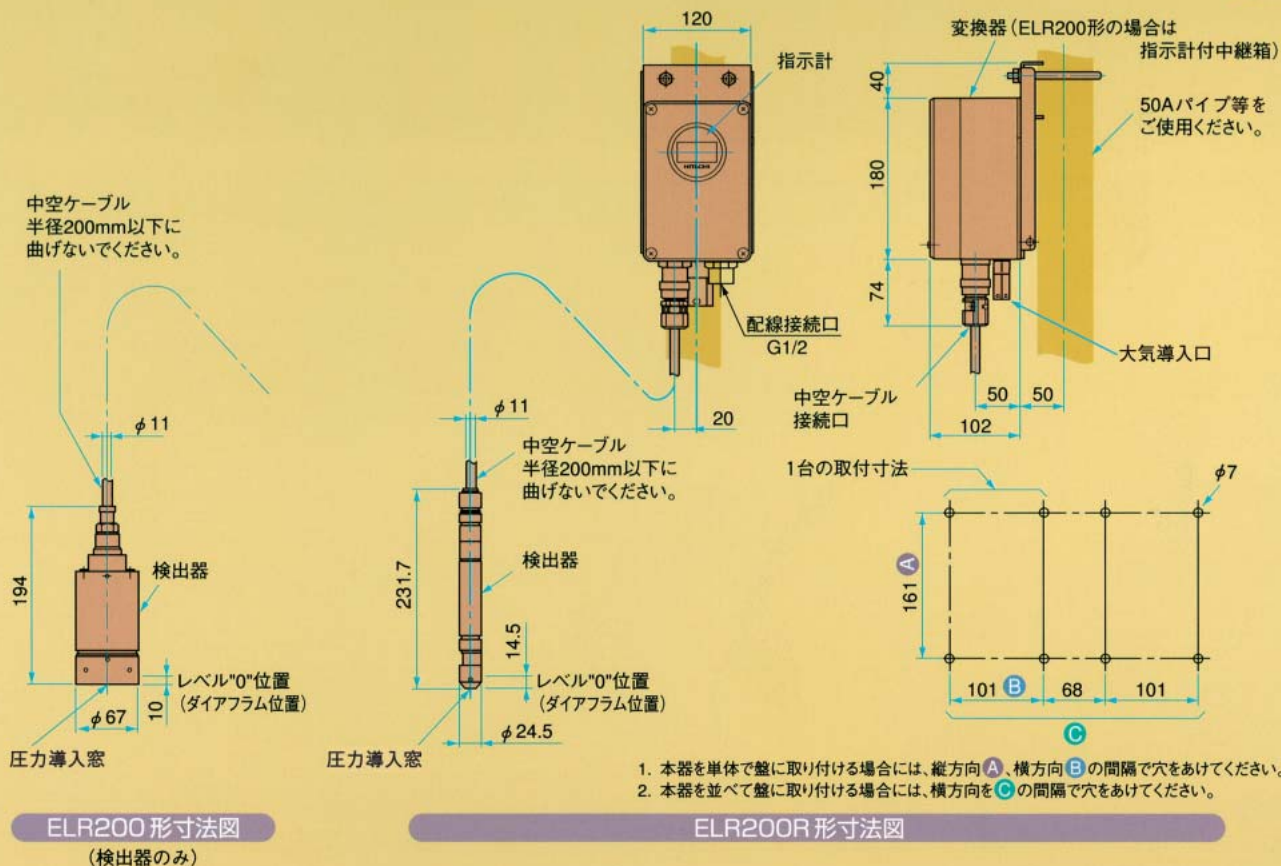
120

指示計

変換器（ELR200形の場合は指示計付中継箱）

40

180

74

50Aパイプ等をご使用ください。

中空ケーブル
半径200mm以下に
曲げないでください。

配線接続口
G1/2

大気導入口

中空ケーブル
接続口

50　50

102

20

$\phi$11

$\phi$11

中空ケーブル
半径200mm以下に
曲げないでください。

1台の取付寸法

$\phi$7

194

検出器

231.7

検出器

161 A

14.5

レベル"0"位置
（ダイアフラム位置）

10

$\phi$67

レベル"0"位置
（ダイアフラム位置）

$\phi$24.5

101 B　68　101

C

圧力導入窓

圧力導入窓

1. 本器を単体で盤に取り付ける場合には、縦方向A、横方向Bの間隔で穴をあけてください。
2. 本器を並べて盤に取り付ける場合には、横方向をCの間隔で穴をあけてください。

ELR200形寸法図
（検出器のみ）

ELR200R形寸法図